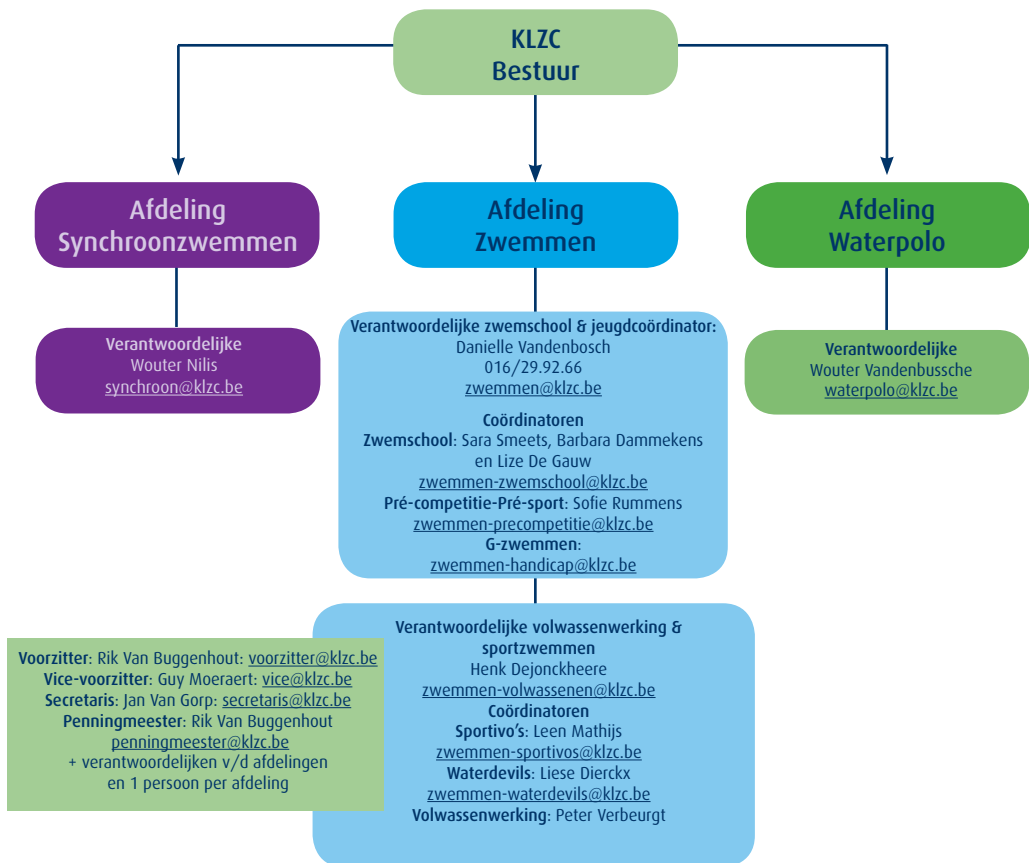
KLZC
Bestuur

Afdeling
Synchroonzwemmen

Afdeling
Zwemmen

Afdeling
Waterpolo

Verantwoordelijke
Wouter Nilis
synchroon@klzc.be

Verantwoordelijke zwemschool & jeugdcoördinator:
Danielle Vandenbosch
016/29.92.66
zwemmen@klzc.be

Coördinatoren
Zwemschool: Sara Smeets, Barbara Dammekens en Lize De Gauw
zwemmen-zwemschool@klzc.be
Pré-competitie-Pré-sport: Sofie Rummens
zwemmen-precompetitie@klzc.be
G-zwemmen:
zwemmen-handicap@klzc.be

Verantwoordelijke
Wouter Vandenbussche
waterpolo@klzc.be

Voorzitter: Rik Van Buggenhout: voorzitter@klzc.be
Vice-voorzitter: Guy Moeraert: vice@klzc.be
Secretaris: Jan Van Gorp: secretaris@klzc.be
Penningmeester: Rik Van Buggenhout
penningmeester@klzc.be
+ verantwoordelijken v/d afdelingen
en 1 persoon per afdeling

Verantwoordelijke volwassenwerking & sportzwemmen
Henk Dejonckheere
zwemmen-volwassenen@klzc.be
Coördinatoren
Sportivo's: Leen Mathijs
zwemmen-sportivos@klzc.be
Waterdevils: Liese Dierckx
zwemmen-waterdevils@klzc.be
Volwassenwerking: Peter Verbeurgt